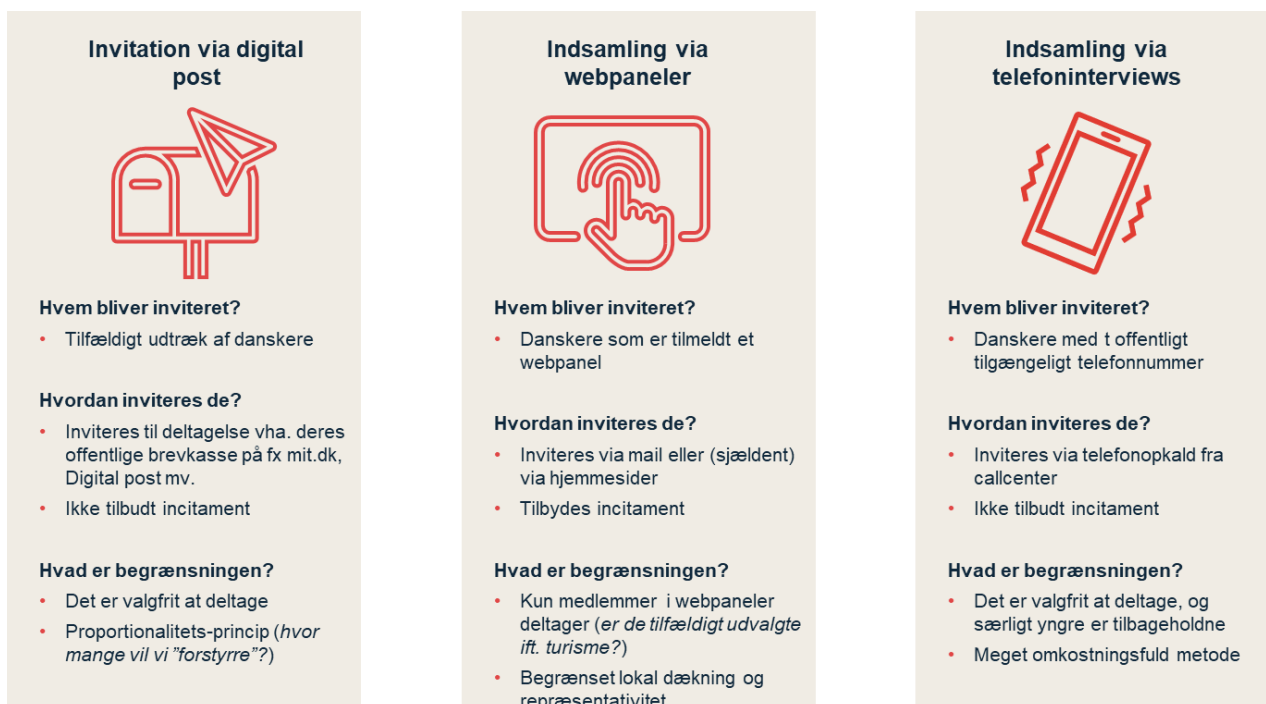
Invitation via digital post

Hvem bliver inviteret?

- Tilfældigt udtræk af danskere

Hvordan inviteres de?

- Inviteres til deltagelse vha. deres offentlige brevkasse på fx mit.dk, Digital post mv.
- Ikke tilbudt incitament

Hvad er begrænsningen?

- Det er valgfrit at deltage
- Proportionalitets-princip (*hvor mange vil vi "forstyrre"?*)

Indsamling via webpaneler

Hvem bliver inviteret?

- Danskere som er tilmeldt et webpanel

Hvordan inviteres de?

- Inviteres via mail eller (sjældent) via hjemmesider
- Tilbydes incitament

Hvad er begrænsningen?

- Kun medlemmer i webpaneler deltager (*er de tilfældigt udvalgte ift. turisme?*)
- Begrænset lokal dækning og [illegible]

Indsamling via telefoninterviews

Hvem bliver inviteret?

- Danskere med t offentligt tilgængeligt telefonnummer

Hvordan inviteres de?

- Inviteres via telefonopkald fra callcenter
- Ikke tilbudt incitament

Hvad er begrænsningen?

- Det er valgfrit at deltage, og særligt yngre er tilbageholdne
- Meget omkostningsfuld metode